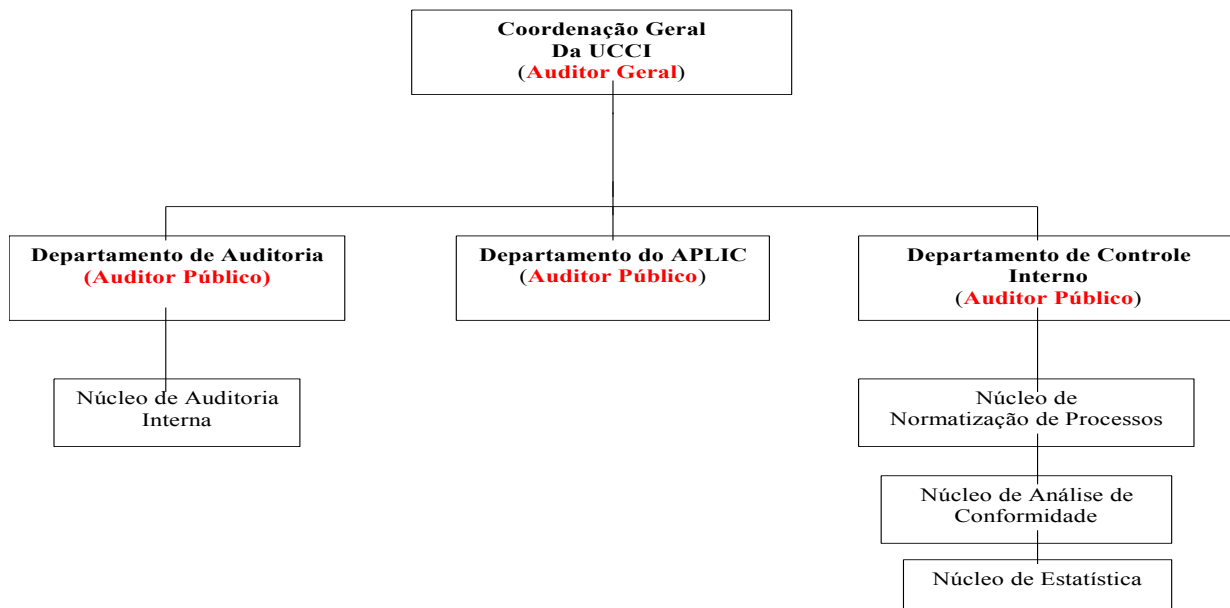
Coordenação Geral
Da UCCI
(Auditor Geral)

Departamento de Auditoria
(Auditor Público)

Departamento do APLIC
(Auditor Público)

Departamento de Controle Interno
(Auditor Público)

Núcleo de Auditoria Interna

Núcleo de Normatização de Processos

Núcleo de Análise de Conformidade

Núcleo de Estatística